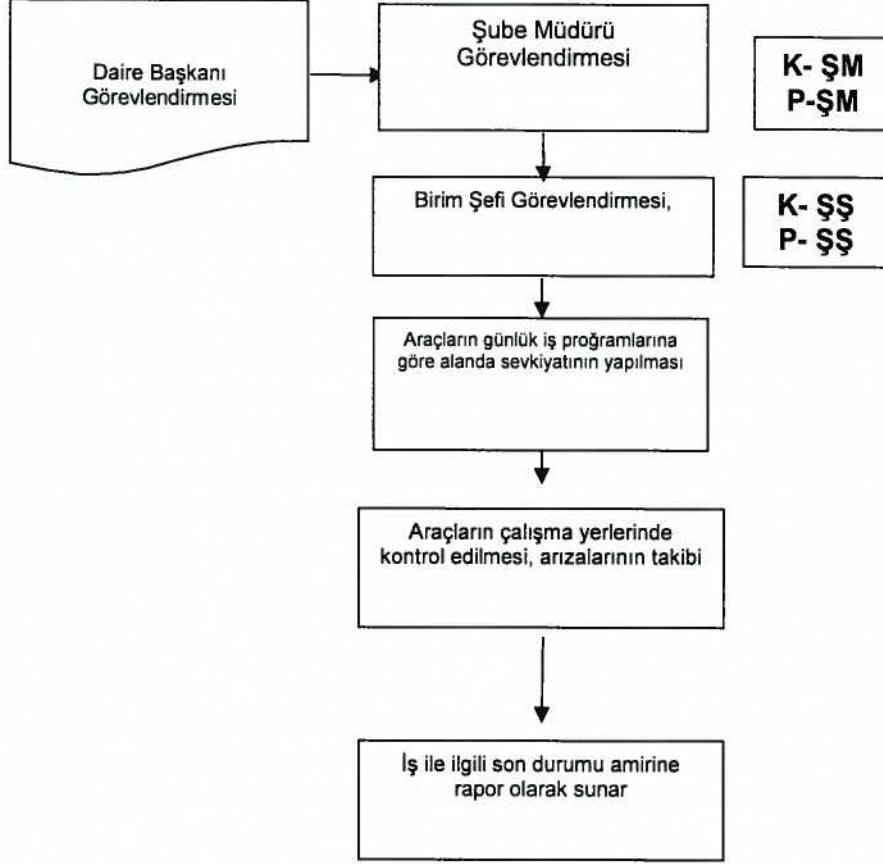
Daire Başkanı Görevlendirmesi

Şube Müdürü Görevlendirmesi

K- ŞM
P-ŞM

Birim Şefi Görevlendirmesi,

K- ŞŞ
P- ŞŞ

Araçların günlük iş proğramlarına göre alanda sevkiyatının yapılması

Araçların çalışma yerlerinde kontrol edilmesi, arızalarının takibi

İş ile ilgili son durumu amirine rapor olarak sunar